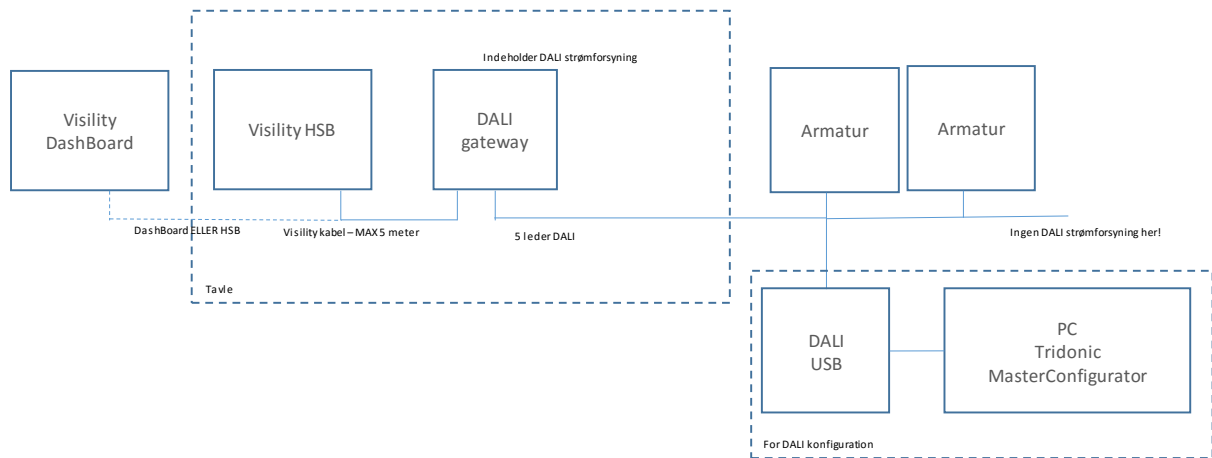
Indeholder DALI strømforsyning

Visility DashBoard

Visility HSB

DALI gateway

Armatur

Armatur

DashBoard ELLER HSB

Visility kabel – MAX 5 meter

5 leder DALI

Ingen DALI strømforsyning her!

Tavle

DALI USB

PC Tridonic MasterConfigurator

For DALI konfiguration